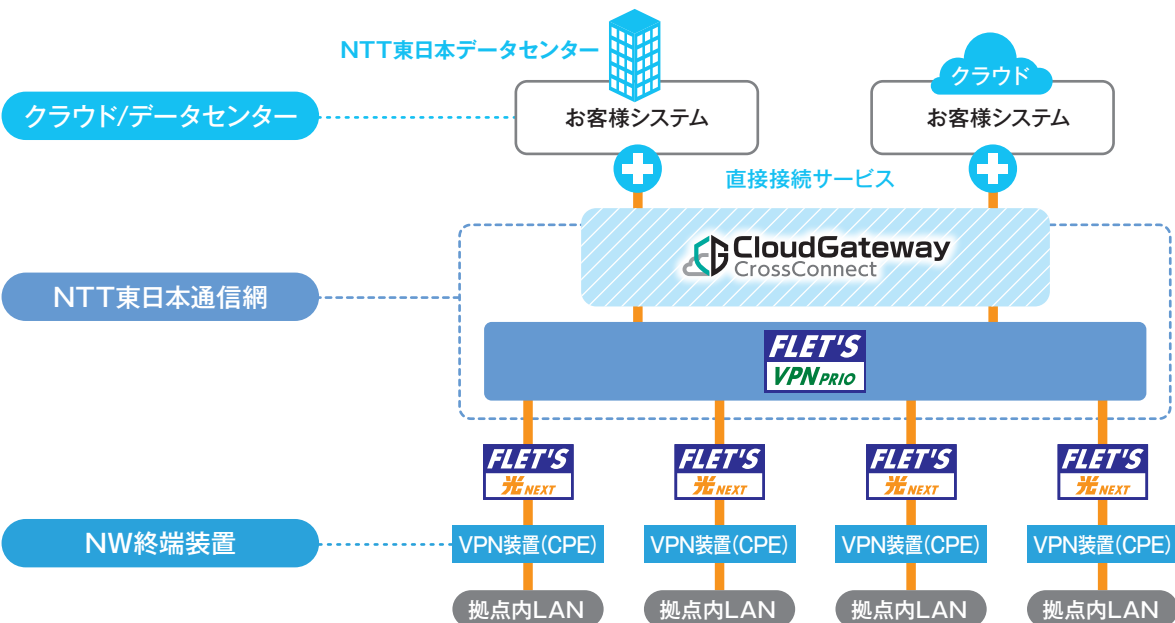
NTT東日本データセンター

クラウド

クラウド/データセンター

お客様システム

お客様システム

直接接続サービス

CloudGateway CrossConnect

NTT東日本通信網

FLET'S VPN PRIO

FLET'S 光 NEXT

FLET'S 光 NEXT

FLET'S 光 NEXT

FLET'S 光 NEXT

NW終端装置

VPN装置(CPE)

VPN装置(CPE)

VPN装置(CPE)

VPN装置(CPE)

拠点内LAN

拠点内LAN

拠点内LAN

拠点内LAN